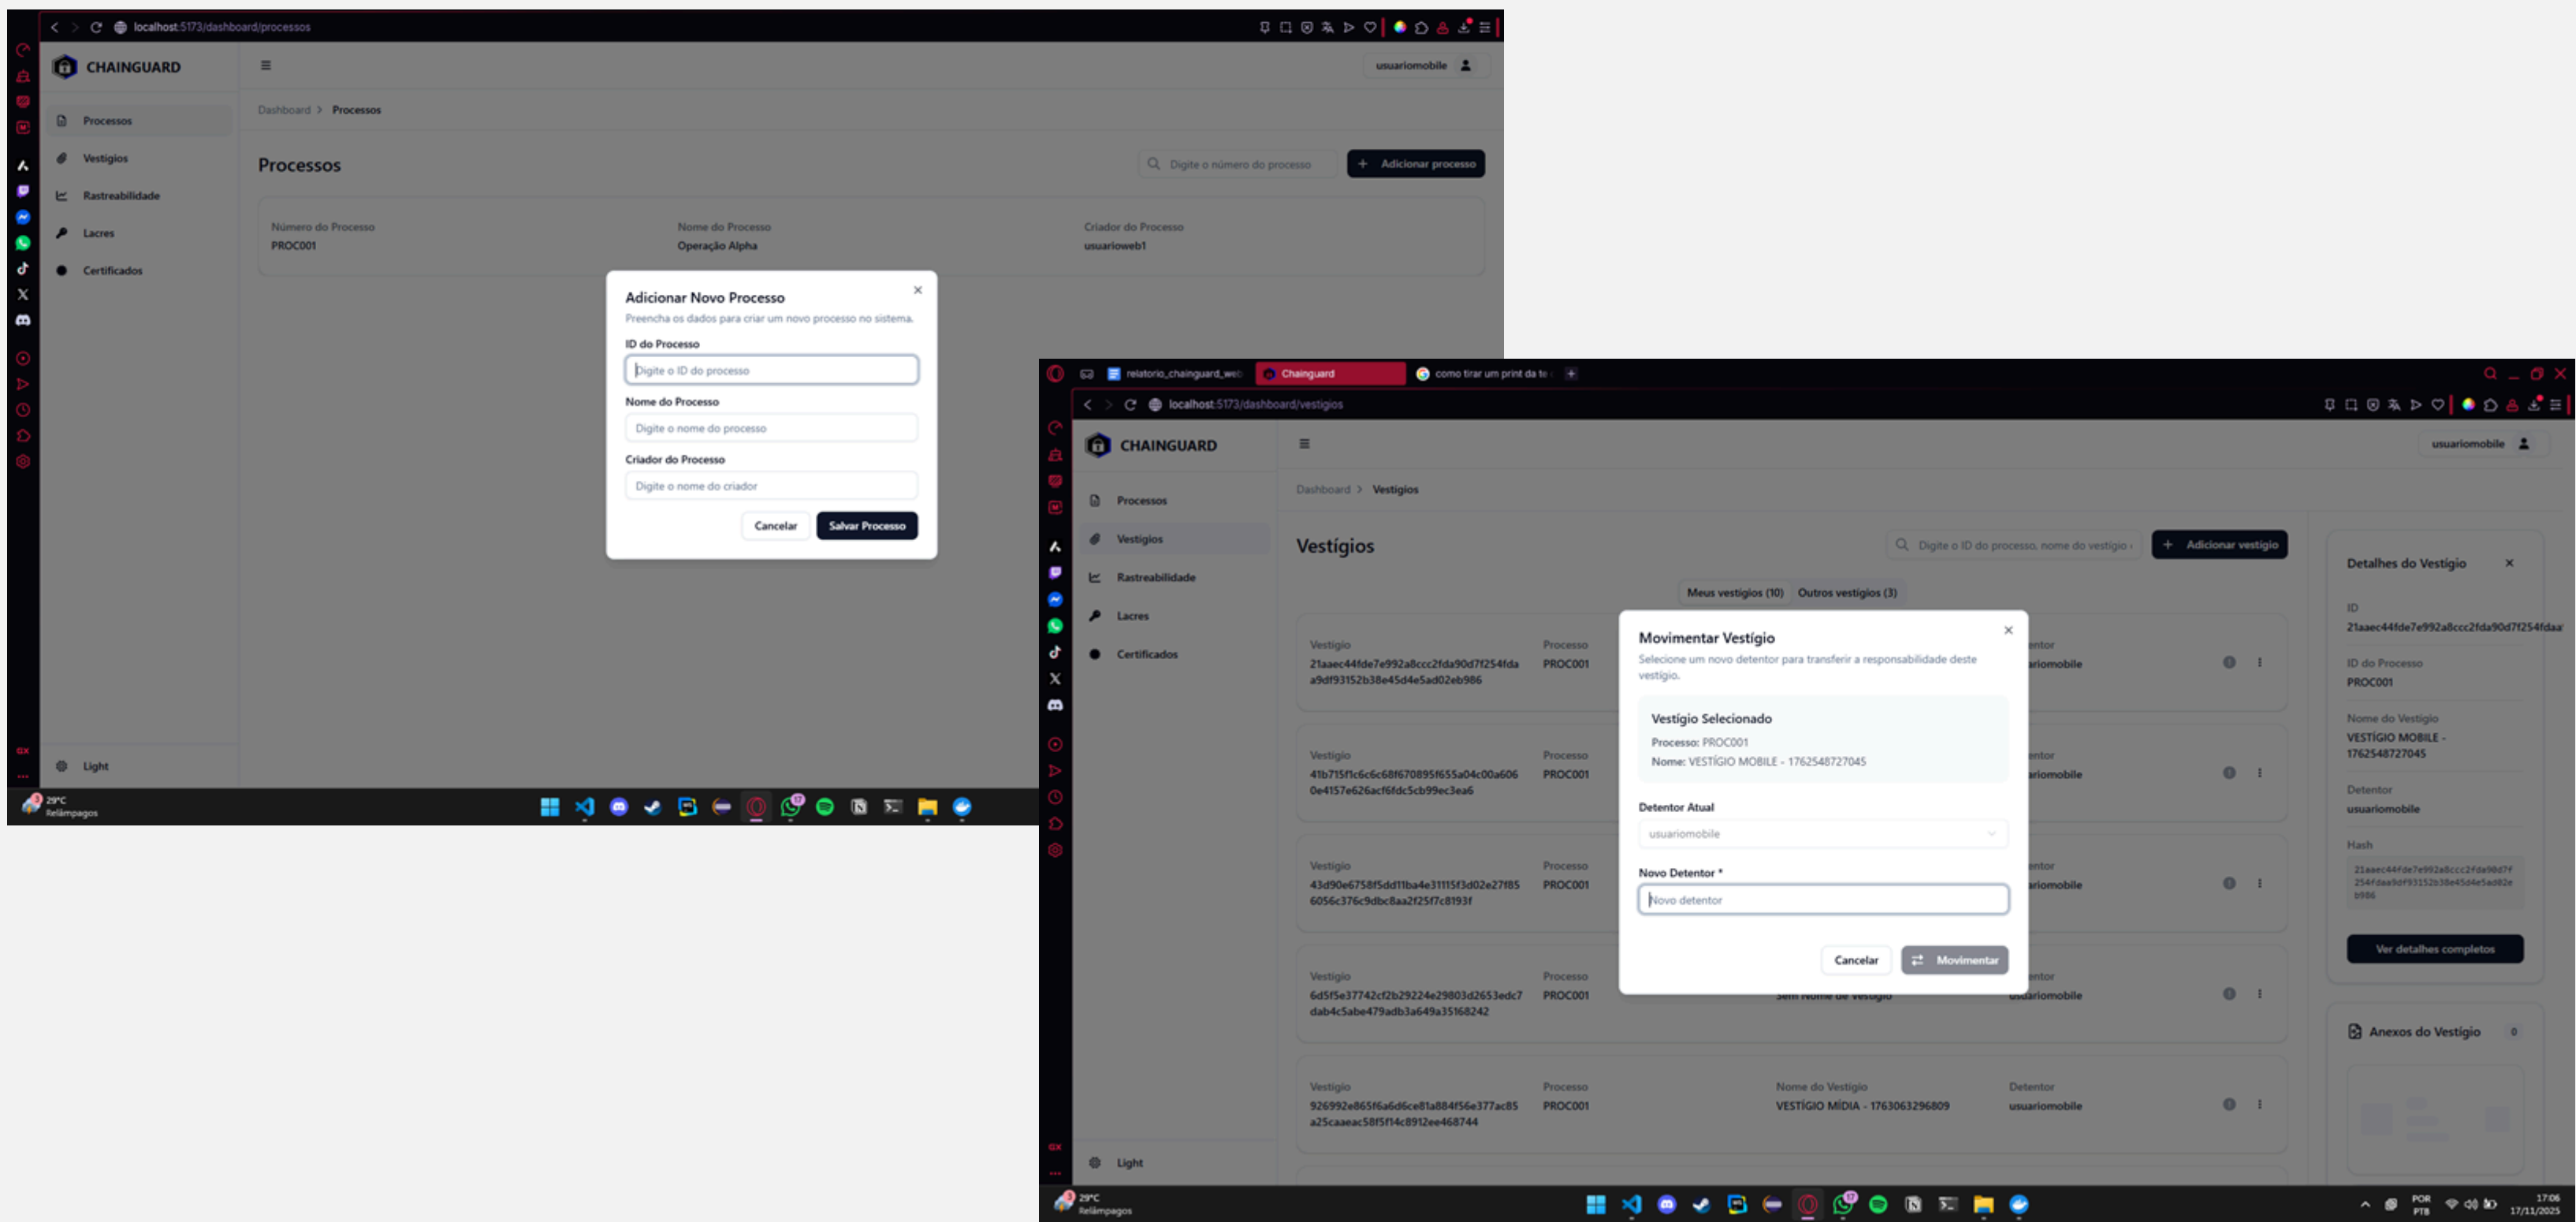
localhost:5173/dashboard/processos

CHAINGUARD

usuariomobile

Processos
Vestígios
Rastreabilidade
Lacres
Certificados

Dashboard > Processos

Processos

Digite o número do processo

+ Adicionar processo

| Número do Processo | Nome do Processo | Criador do Processo |
|---|---|---|
| PROC001 | Operação Alpha | usuarioweb1 |

Adicionar Novo Processo
Preencha os dados para criar um novo processo no sistema.

ID do Processo
Digite o ID do processo

Nome do Processo
Digite o nome do processo

Criador do Processo
Digite o nome do criador

Cancelar
Salvar Processo

Light

29°C
Relâmpagos

relatorio_chainguard_we
Chainguard
como tirar um print da te

localhost:5173/dashboard/vestigios

CHAINGUARD

usuariomobile

Processos
Vestígios
Rastreabilidade
Lacres
Certificados

Dashboard > Vestígios

Vestígios

Digite o ID do processo, nome do vestígio

+ Adicionar vestígio

Meus vestígios (10)
Outros vestígios (3)

Vestígio
21aaec44fde7e992a8ccc2fda90d7f254fdaa9df93152b38e45d4e5ad02eb986
Processo
PROC001
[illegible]entor
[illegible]iomobile

Vestígio
41b715f1c6c6c68f670895f655a04c00a6060e4157e626acf6fdc5cb99ec3ea6
Processo
PROC001
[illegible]entor
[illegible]iomobile

Vestígio
43d90e6758f5dd11ba4e31115f3d02e27f856056c376c9dbc8aa2f25f7c8193f
Processo
PROC001
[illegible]entor
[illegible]iomobile

Vestígio
6d5f5e37742cf2b29224e29803d2653edc7dab4c5abe479adb3a649a35168242
Processo
PROC001
Sem nome de vestígio
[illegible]entor
usuariomobile

Vestígio
926992e865f6a6d6ce81a884f56e377ac85a25caaeac58f5f14c8912ee468744
Processo
PROC001
Nome do Vestígio
VESTÍGIO MÍDIA - 1763063296809
Detentor
usuariomobile

Movimentar Vestígio
Selecione um novo detentor para transferir a responsabilidade deste vestígio.

Vestígio Selecionado
Processo: PROC001
Nome: VESTÍGIO MOBILE - 1762548727045

Detentor Atual
usuariomobile

Novo Detentor *
Novo detentor

Cancelar
Movimentar

Detalhes do Vestígio

ID
21aaec44fde7e992a8ccc2fda90d7f254fdaa

ID do Processo
PROC001

Nome do Vestígio
VESTÍGIO MOBILE - 1762548727045

Detentor
usuariomobile

Hash
21aaec44fde7e992a8ccc2fda90d7f254fdaa9df93152b38e45d4e5ad02eb986

Ver detalhes completos

Anexos do Vestígio 0

Light

29°C
Relâmpagos

POR PTB
17:06
17/11/2025